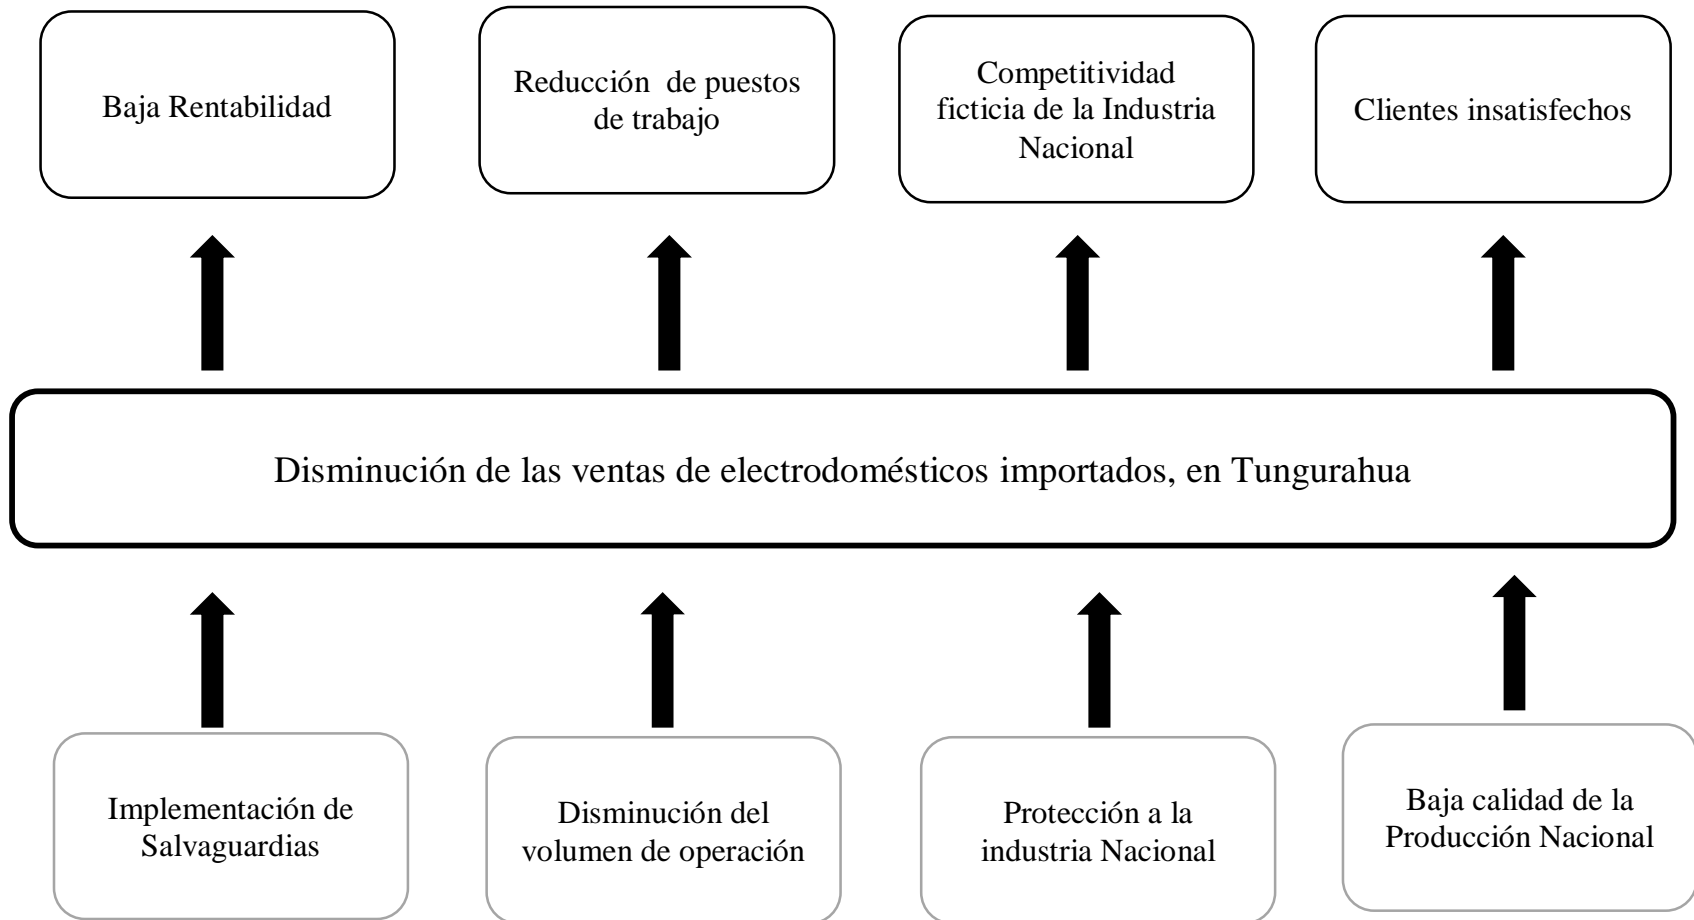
Baja Rentabilidad

Reducción de puestos de trabajo

Competitividad ficticia de la Industria Nacional

Clientes insatisfechos

Disminución de las ventas de electrodomésticos importados, en Tungurahua

Implementación de Salvaguardias

Disminución del volumen de operación

Protección a la industria Nacional

Baja calidad de la Producción Nacional